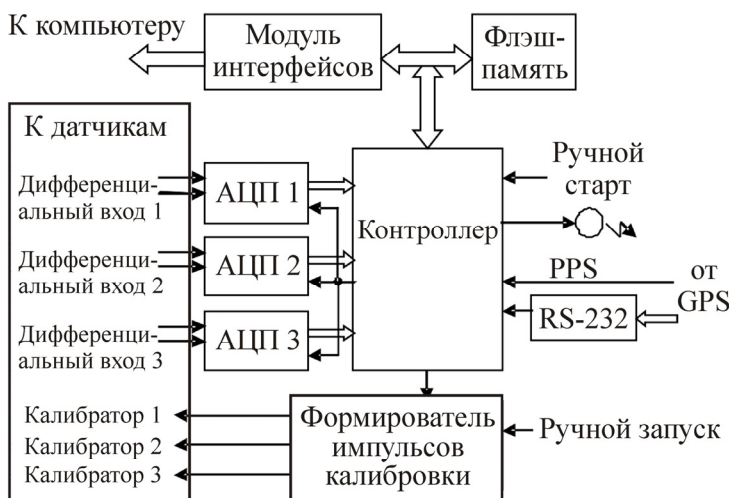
К компьютеру

Модуль интерфейсов

Флэш-память

К датчикам

Дифференциальный вход 1

АЦП 1

Дифференциальный вход 2

АЦП 2

Дифференциальный вход 3

АЦП 3

Контроллер

Ручной старт

PPS

от GPS

RS-232

Калибратор 1

Калибратор 2

Калибратор 3

Формирователь импульсов калибровки

Ручной запуск